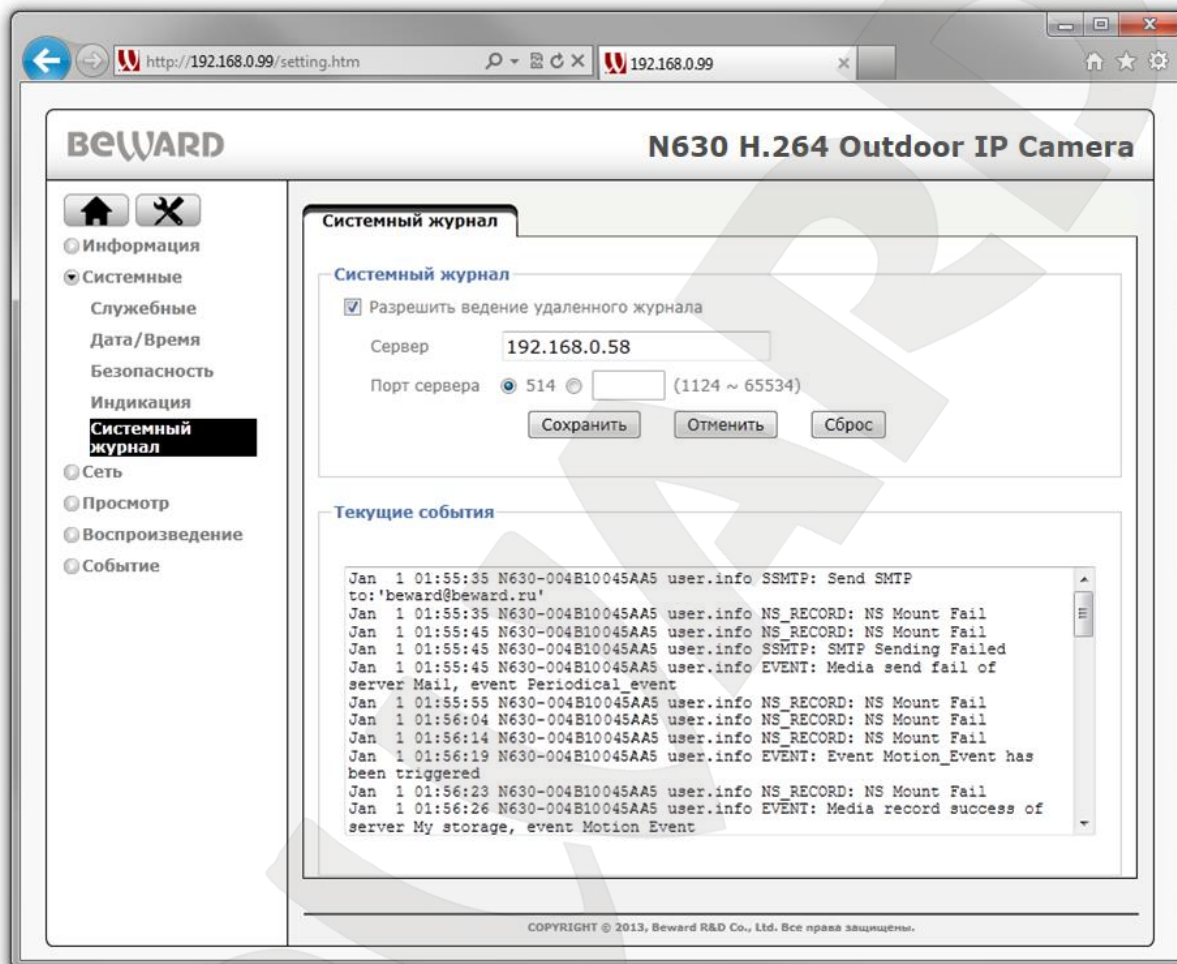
http://192.168.0.99/setting.htm

192.168.0.99

BEWARD

N630 H.264 Outdoor IP Camera

Информация
Системные
Служебные
Дата/Время
Безопасность
Индикация
Системный журнал
Сеть
Просмотр
Воспроизведение
Событие

Системный журнал

Системный журнал

Разрешить ведение удаленного журнала

Сервер 192.168.0.58

Порт сервера 514 (1124 ~ 65534)

Сохранить Отменить Сброс

Текущие события

Jan 1 01:55:35 N630-004B10045AA5 user.info SSMTP: Send SMTP to:'beward@beward.ru'
Jan 1 01:55:35 N630-004B10045AA5 user.info NS_RECORD: NS Mount Fail
Jan 1 01:55:45 N630-004B10045AA5 user.info NS_RECORD: NS Mount Fail
Jan 1 01:55:45 N630-004B10045AA5 user.info SSMTP: SMTP Sending Failed
Jan 1 01:55:45 N630-004B10045AA5 user.info EVENT: Media send fail of server Mail, event Periodical_event
Jan 1 01:55:55 N630-004B10045AA5 user.info NS_RECORD: NS Mount Fail
Jan 1 01:56:04 N630-004B10045AA5 user.info NS_RECORD: NS Mount Fail
Jan 1 01:56:14 N630-004B10045AA5 user.info NS_RECORD: NS Mount Fail
Jan 1 01:56:19 N630-004B10045AA5 user.info EVENT: Event Motion_Event has been triggered
Jan 1 01:56:23 N630-004B10045AA5 user.info NS_RECORD: NS Mount Fail
Jan 1 01:56:26 N630-004B10045AA5 user.info EVENT: Media record success of server My storage, event Motion Event

COPYRIGHT © 2013, Beward R&D Co., Ltd. Все права защищены.